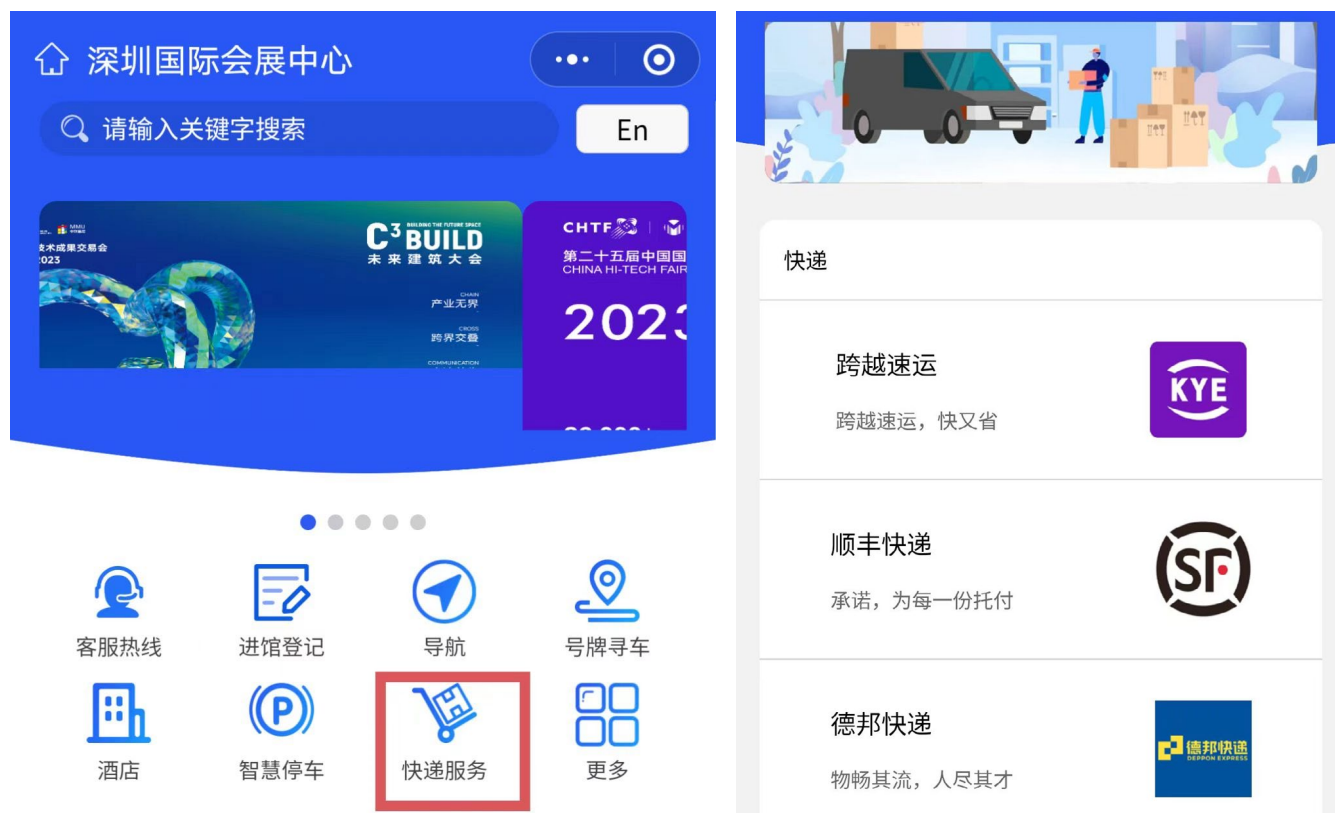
深圳国际会展中心

请输入关键字搜索

En

技术成果交易会
2023

BUILDING THE FUTURE SPACE
$C^3$ BUILD
未来建筑大会

CHAIN
产业无界
CROSS
跨界交叠
COMMUNICATION

CHTF
第二十五届中国国
CHINA HI-TECH FAIR
2023

客服热线
进馆登记
导航
号牌寻车
酒店
智慧停车
快递服务
更多

快递

跨越速运
跨越速运，快又省
KYE

顺丰快递
承诺，为每一份托付
SF

德邦快递
物畅其流，人尽其才
德邦快递
DEPPON EXPRESS